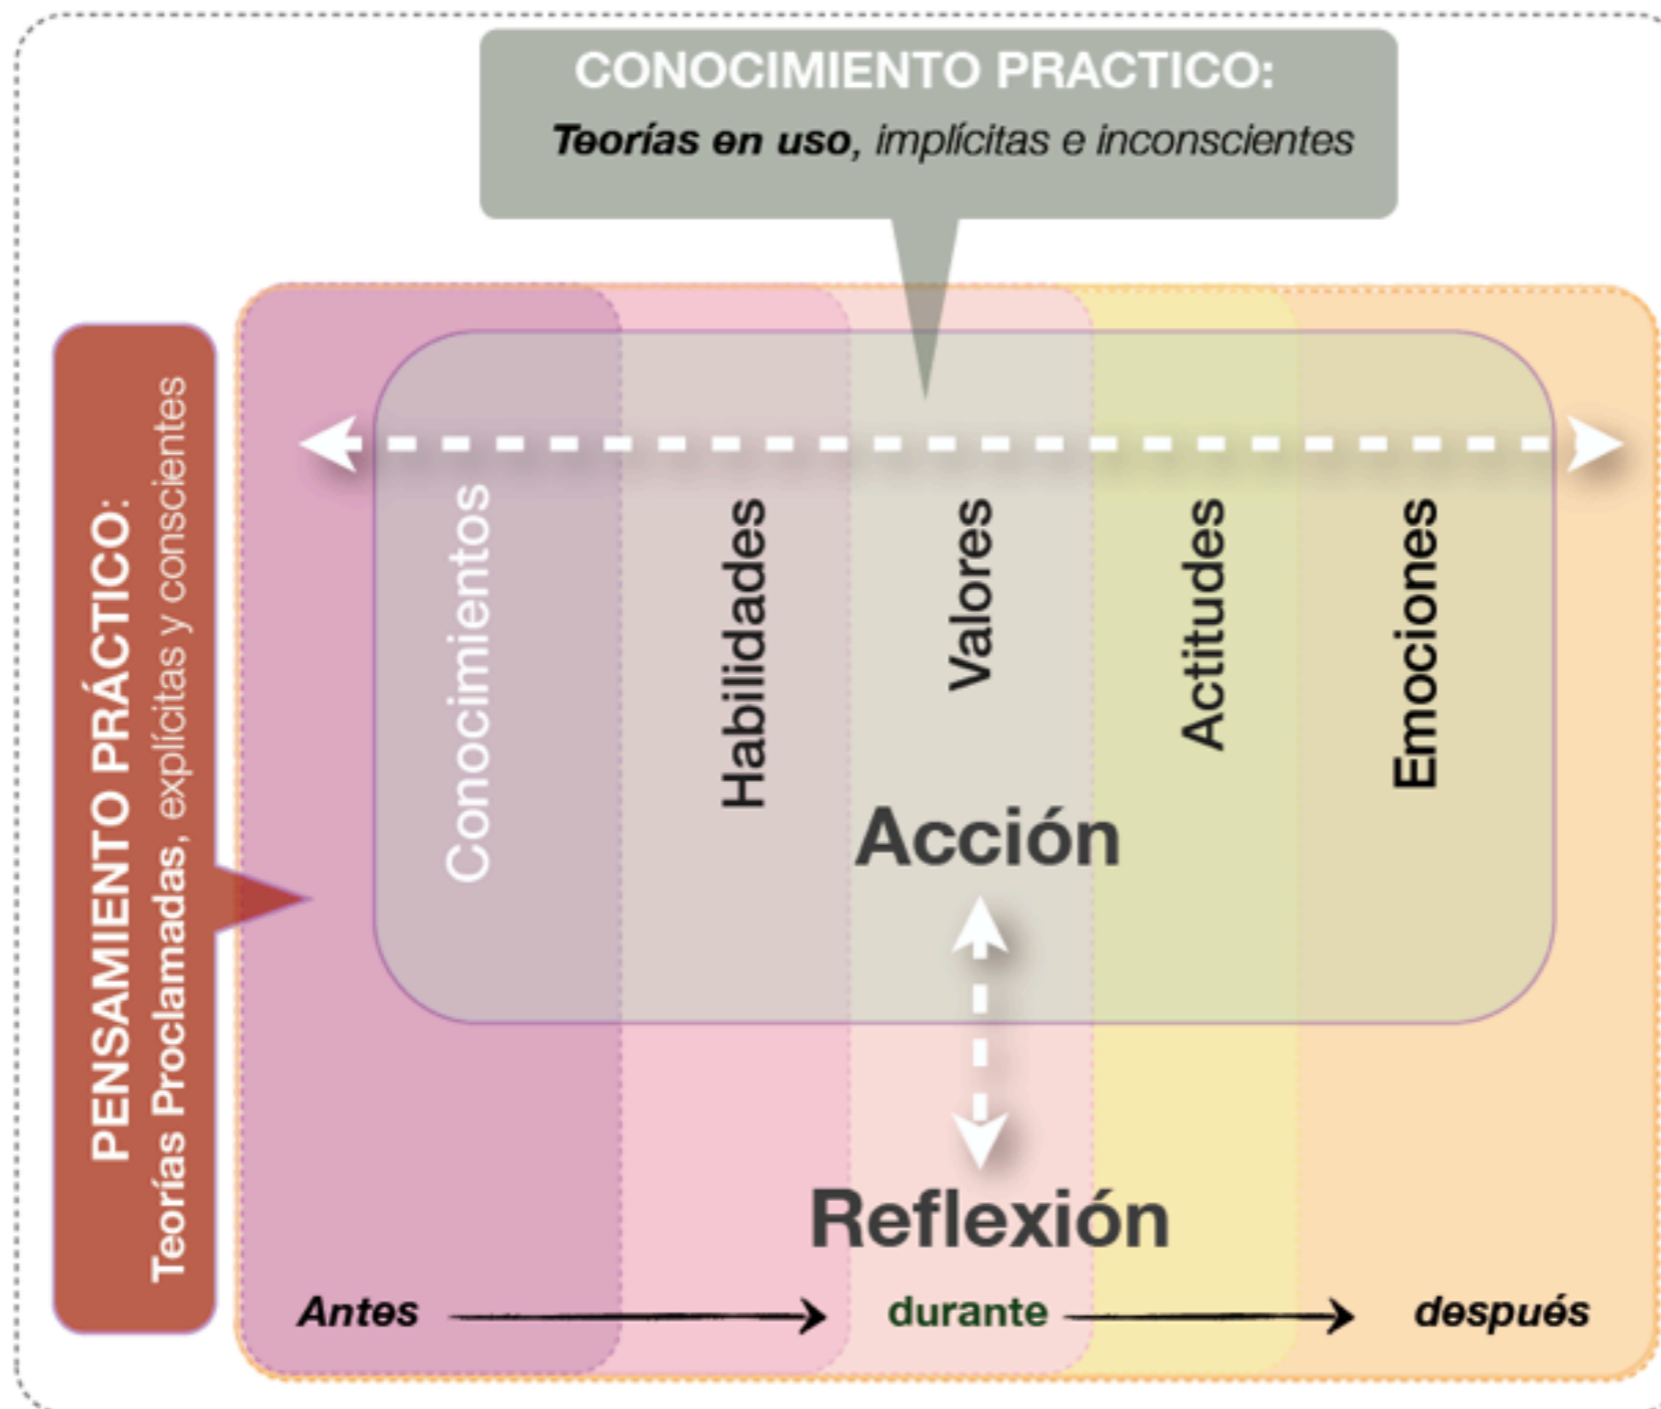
CONOCIMIENTO PRACTICO:
Teorías en uso, implícitas e inconscientes

PENSAMIENTO PRÁCTICO:
Teorías Proclamadas, explícitas y conscientes

Conocimientos
Habilidades
Valores
Actitudes
Emociones

Acción

Reflexión

Antes durante después